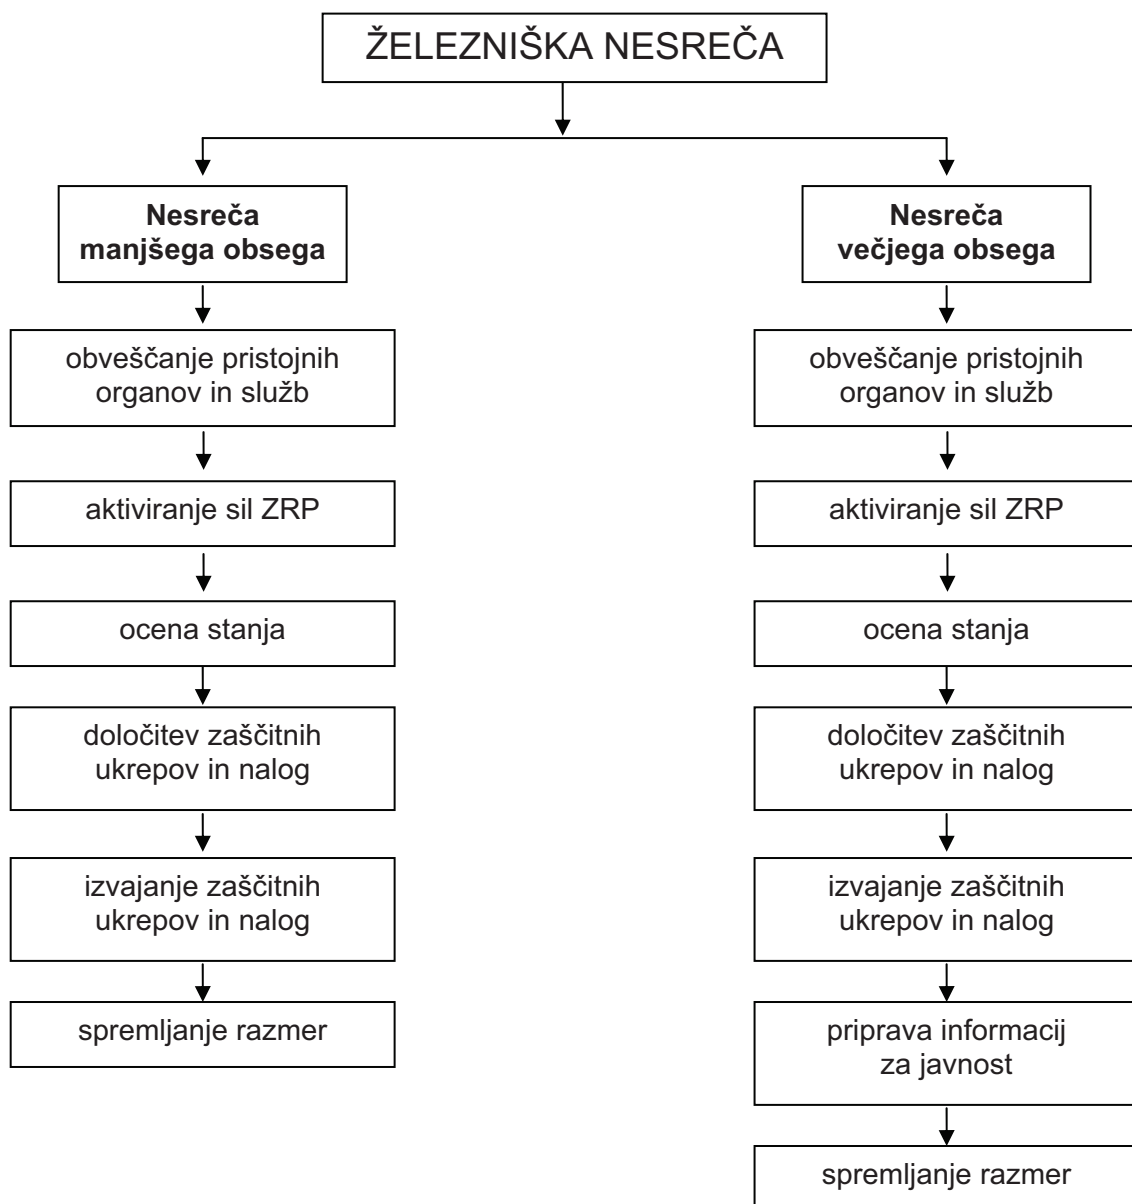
ŽELEZNIŠKA NESREČA

Nesreča manjšega obsega

obveščanje pristojnih organov in služb

aktiviranje sil ZRP

ocena stanja

določitev zaščitnih ukrepov in nalog

izvajanje zaščitnih ukrepov in nalog

spremljanje razmer

Nesreča večjega obsega

obveščanje pristojnih organov in služb

aktiviranje sil ZRP

ocena stanja

določitev zaščitnih ukrepov in nalog

izvajanje zaščitnih ukrepov in nalog

priprava informacij za javnost

spremljanje razmer